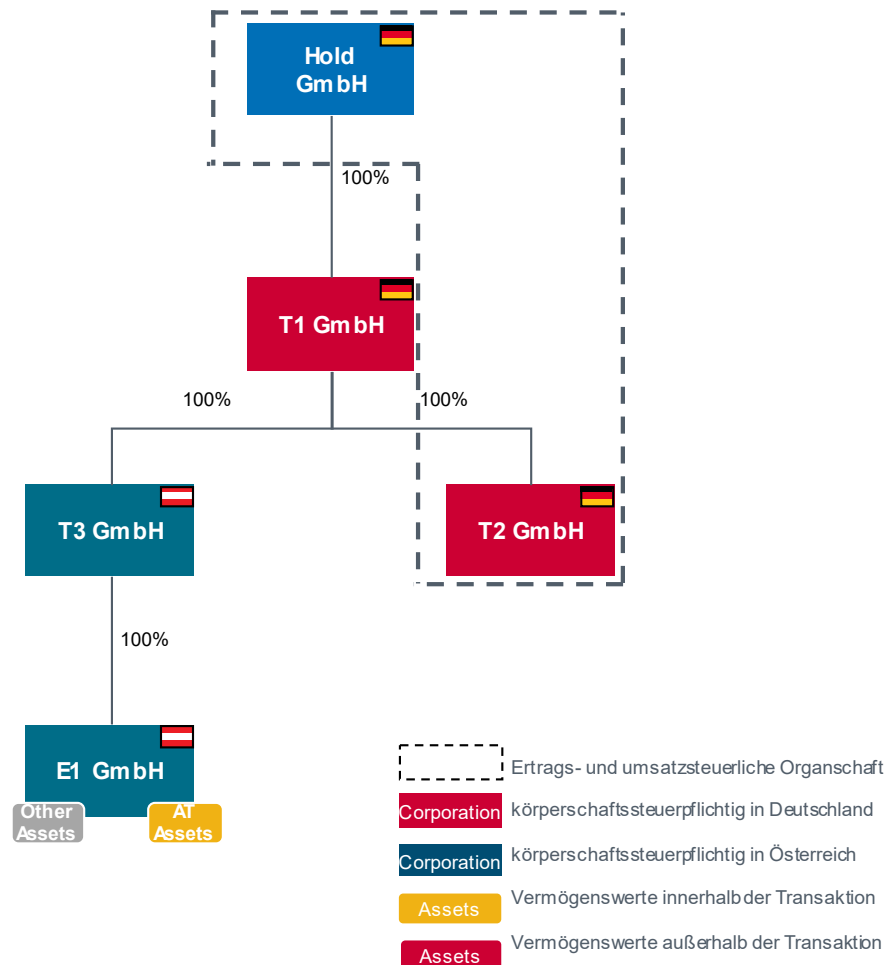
Hold GmbH

100%

T1 GmbH

100%

100%

T3 GmbH

T2 GmbH

100%

E1 GmbH

Other Assets

AT Assets

Ertrags- und umsatzsteuerliche Organschaft

Corporation körperschaftssteuerpflichtig in Deutschland

Corporation körperschaftssteuerpflichtig in Österreich

Assets Vermögenswerte innerhalb der Transaktion

Assets Vermögenswerte außerhalb der Transaktion